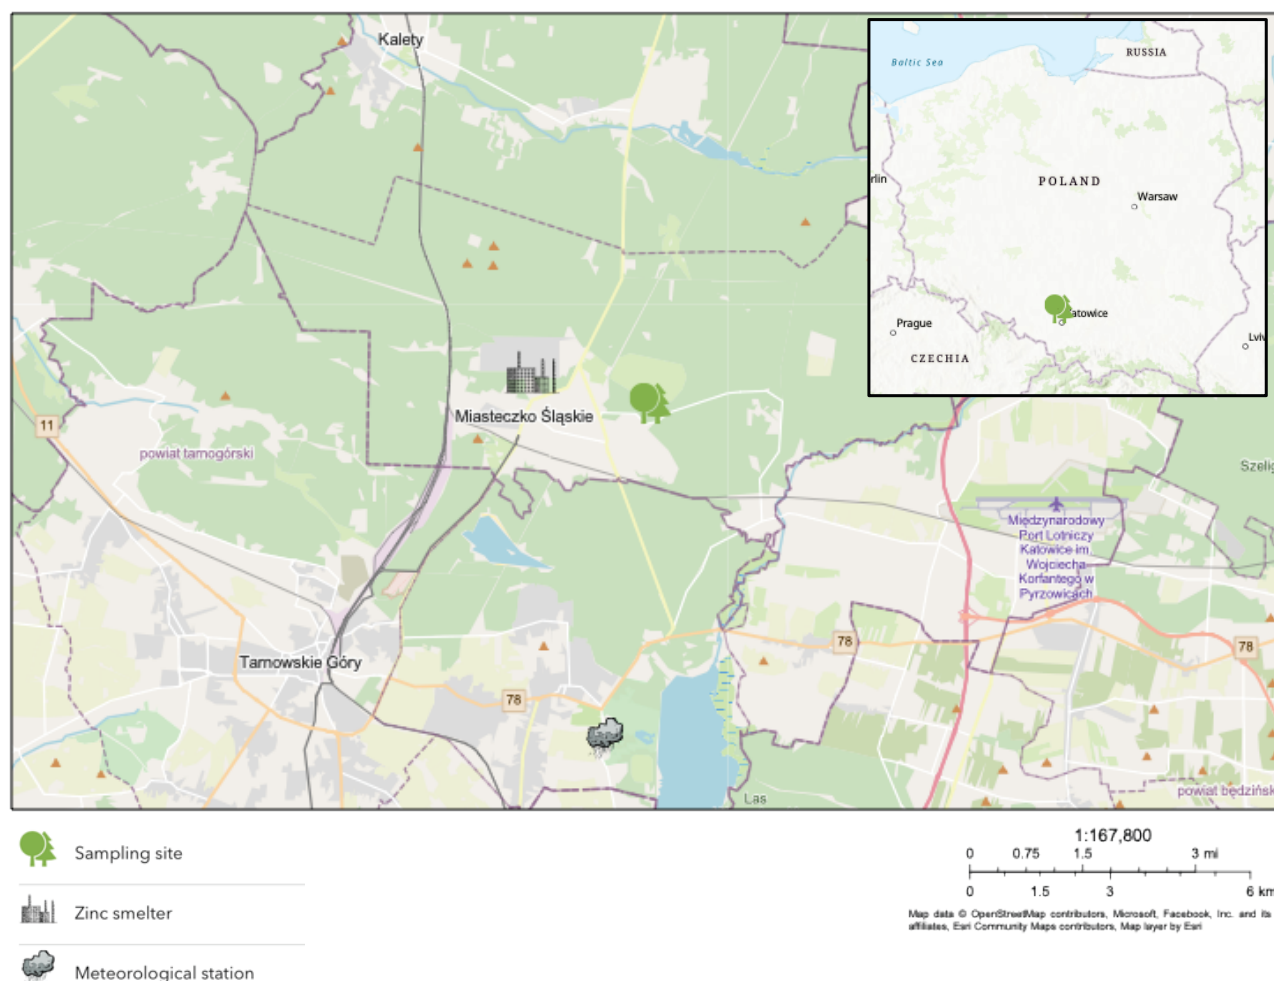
Kalety

Baltic Sea

RUSSIA

rlin

POLAND

Warsaw

Prague

atowice

Lviv

CZECHIA

Miasteczko Śląskie

11

powiat tarnogórski

Szeli

Międzynarodowy Port Lotniczy Katowice im. Wojciecha Korfantego w Pyrzowicach

78

78

Tarnowskie Góry

78

Las

powiat będziński

Sampling site

Zinc smelter

Meteorological station

1:167,800

0 0.75 1.5 3 mi

0 1.5 3 6 km

Map data © OpenStreetMap contributors, Microsoft, Facebook, Inc. and its affiliates, Esri Community Maps contributors, Map layer by Esri